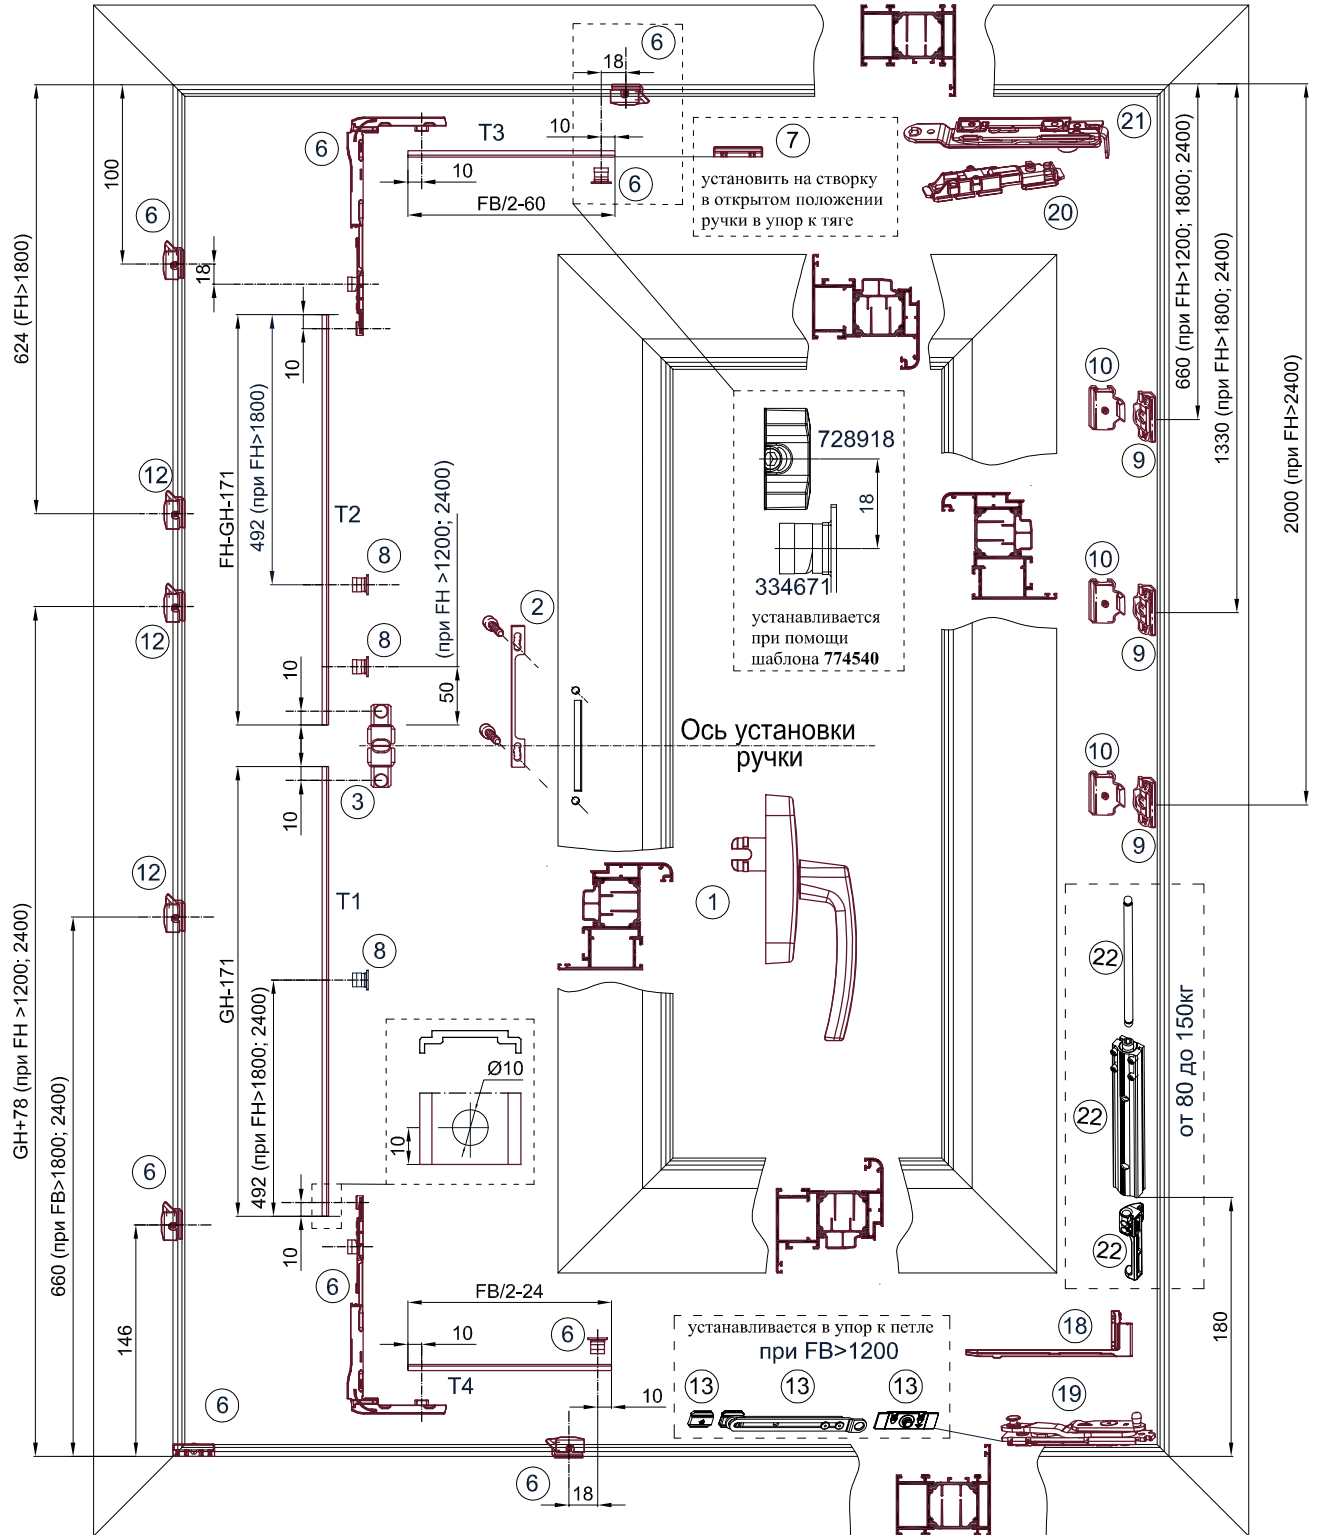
6
18
21
10
T3
6
7
10
установить на створку в открытом положении ручки в упор к тяге
FB/2-60
6
20
100
6
18
624 (FH>1800)
10
660 (при FH>1200; 1800; 2400)
1330 (при FH>1800; 2400)
2000 (при FH>2400)
10
728918
9
12
T2
18
FH-GH-171
492 (при FH>1800)
(при FH >1200; 2400)
8
334671
устанавливается при помощи шаблона 774540
10
12
2
8
9
10
50
Ось установки ручки
3
10
10
9
12
1
T1
8
22
GH-171
492 (при FH>1800; 2400)
Ø10
10
22
от 80 до 150кг
GH+78 (при FH >1200; 2400)
660 (при FB>1800; 2400)
6
10
22
6
FB/2-24
180
146
10
6
устанавливается в упор к петле при FB>1200
18
T4
13
13
13
19
6
10
6
18